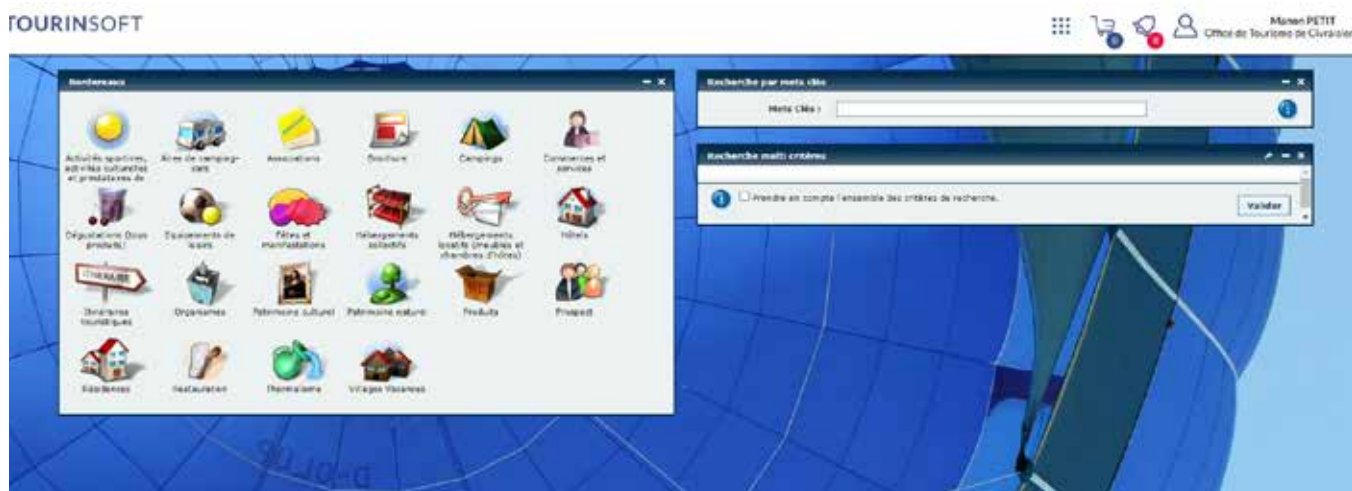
TOURINSOFT

Manon PETIT
Office de Tourisme de Civraisien

Bordereaux

Activités sportives, activités culturelles et prestataires de
Aires de camping-cars
Associations
Brochure
Campings
Commerces et services
Dégustations (tous produits)
Equipements de loisirs
Fêtes et manifestations
Hébergements collectifs
Hébergements locatifs (meublés et chambres d'hôtes)
Hôtels
Itinéraires touristiques
Organismes
Patrimoine culturel
Patrimoine naturel
Produits
Prospect
Résidences
Restauration
Thermalisme
Villages Vacances

Recherche par mots clés

Mots Clés :

Recherche multi critères

Prendre en compte l'ensemble des critères de recherche.

Valider